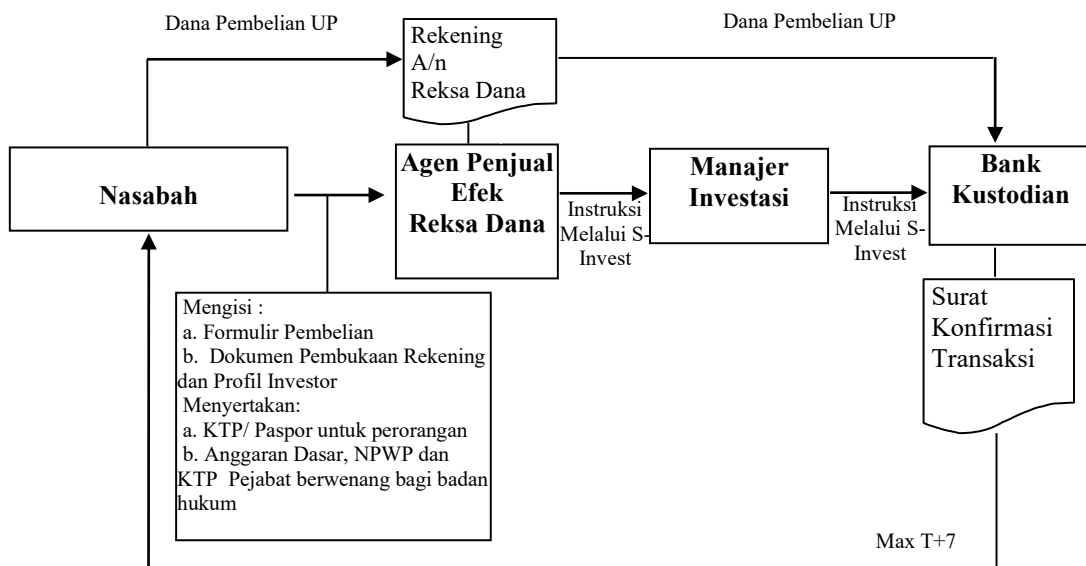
Dana Pembelian UP

Rekening A/n Reksa Dana

Dana Pembelian UP

Nasabah

Agen Penjual Efek Reksa Dana

Instruksi Melalui S-Invest

Manajer Investasi

Instruksi Melalui S-Invest

Bank Kustodian

Mengisi :
a. Formulir Pembelian
b. Dokumen Pembukaan Rekening dan Profil Investor
Menyertakan:
a. KTP/ Paspor untuk perorangan
b. Anggaran Dasar, NPWP dan KTP Pejabat berwenang bagi badan hukum

Surat Konfirmasi Transaksi

Max T+7